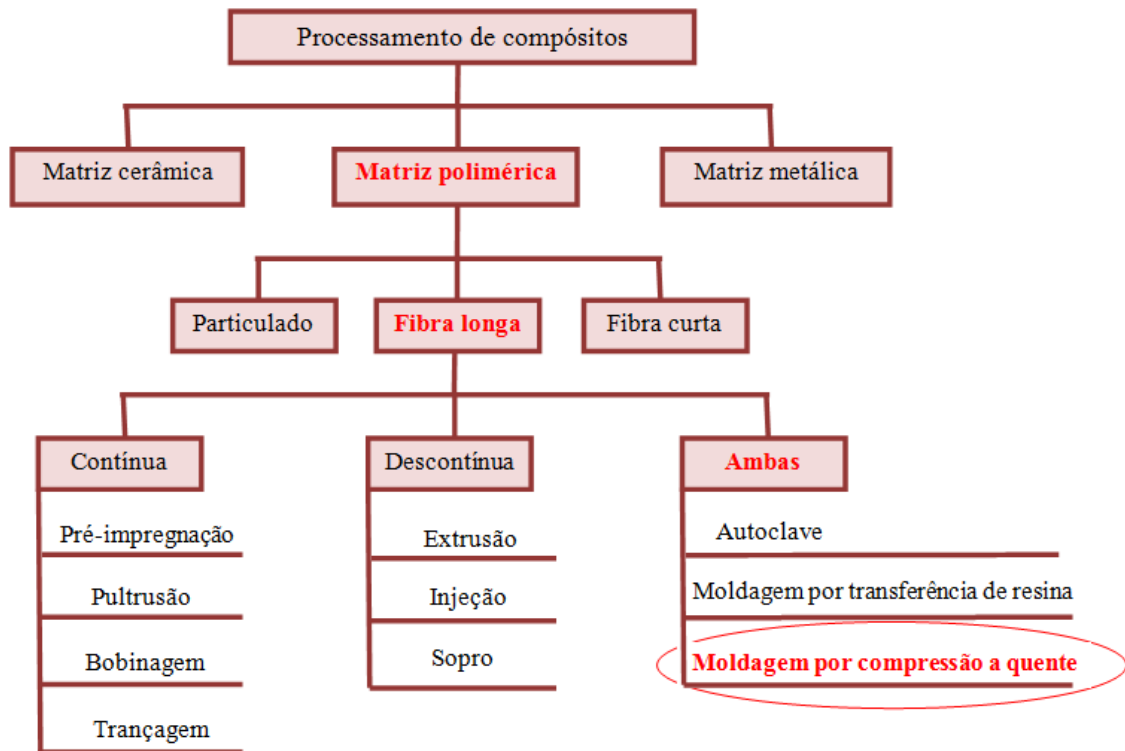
Processamento de compósitos

Matriz cerâmica

Matriz polimérica

Matriz metálica

Particulado

Fibra longa

Fibra curta

Contínua

Pré-impregnação

Pultrusão

Bobinagem

Trançagem

Descontínua

Extrusão

Injeção

Sopro

Ambas

Autoclave

Moldagem por transferência de resina

Moldagem por compressão a quente